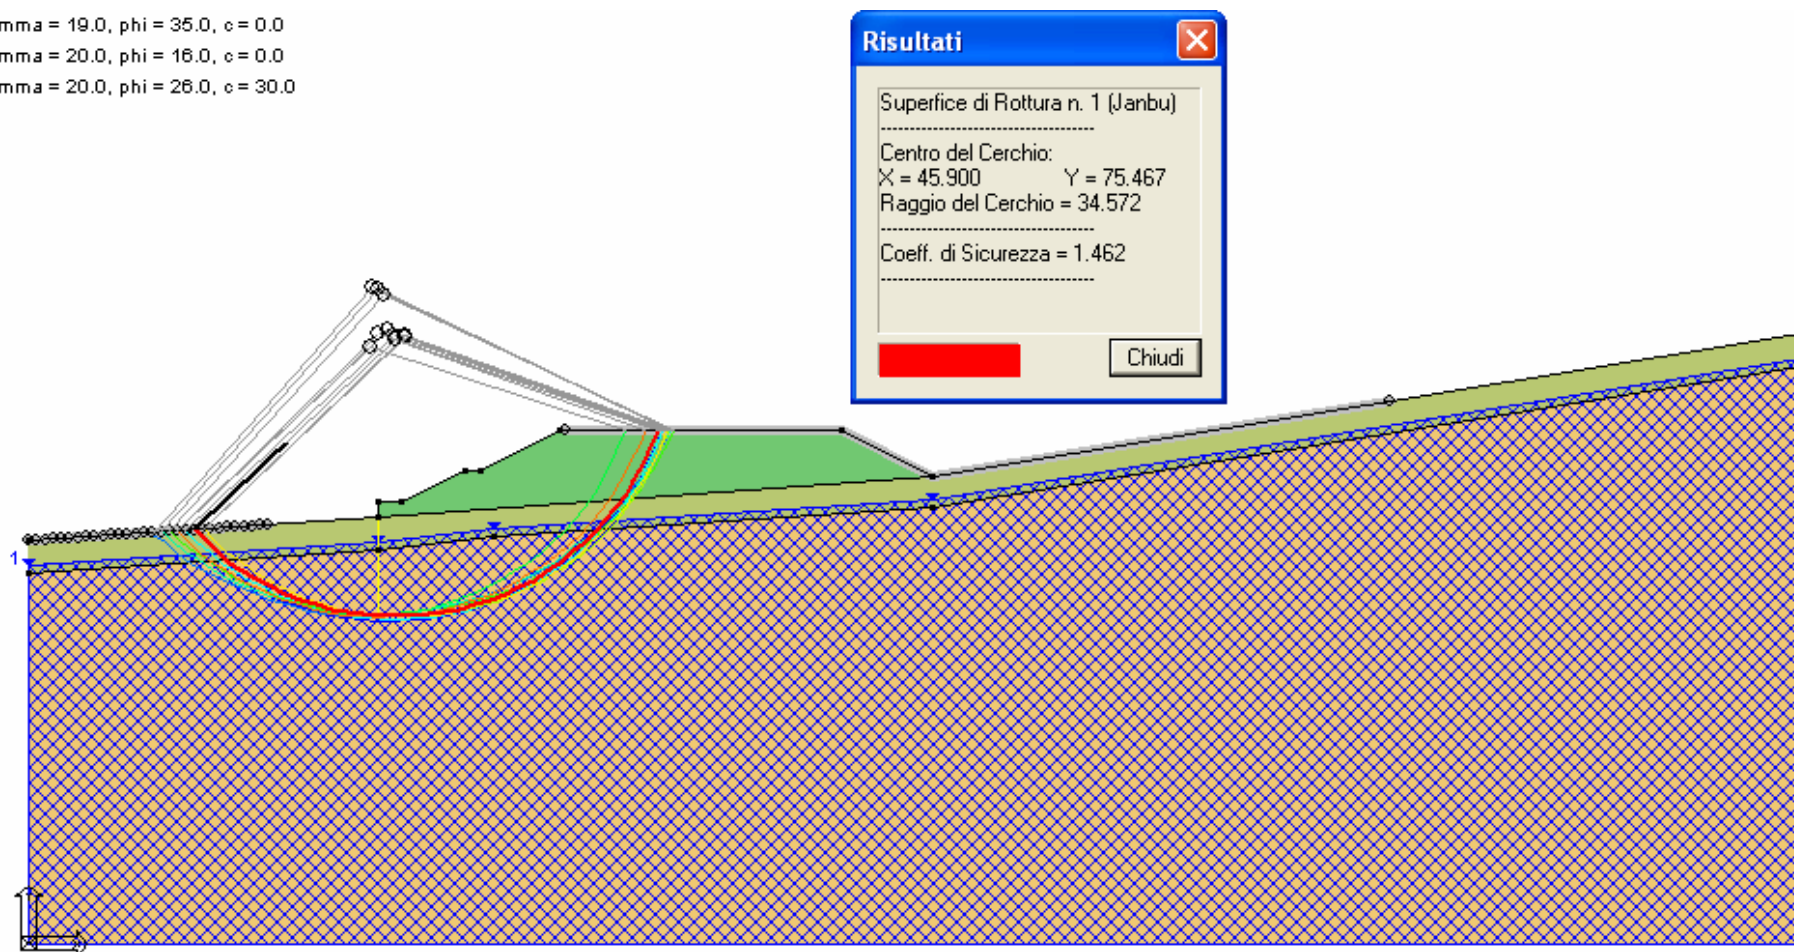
mma = 19.0, phi = 35.0, c = 0.0
mma = 20.0, phi = 16.0, c = 0.0
mma = 20.0, phi = 26.0, c = 30.0

Risultati

Superfice di Rottura n. 1 (Janbu)
--------------------------------
Centro del Cerchio:
X = 45.900 Y = 75.467
Raggio del Cerchio = 34.572
--------------------------------
Coeff. di Sicurezza = 1.462
--------------------------------

Chiudi

1